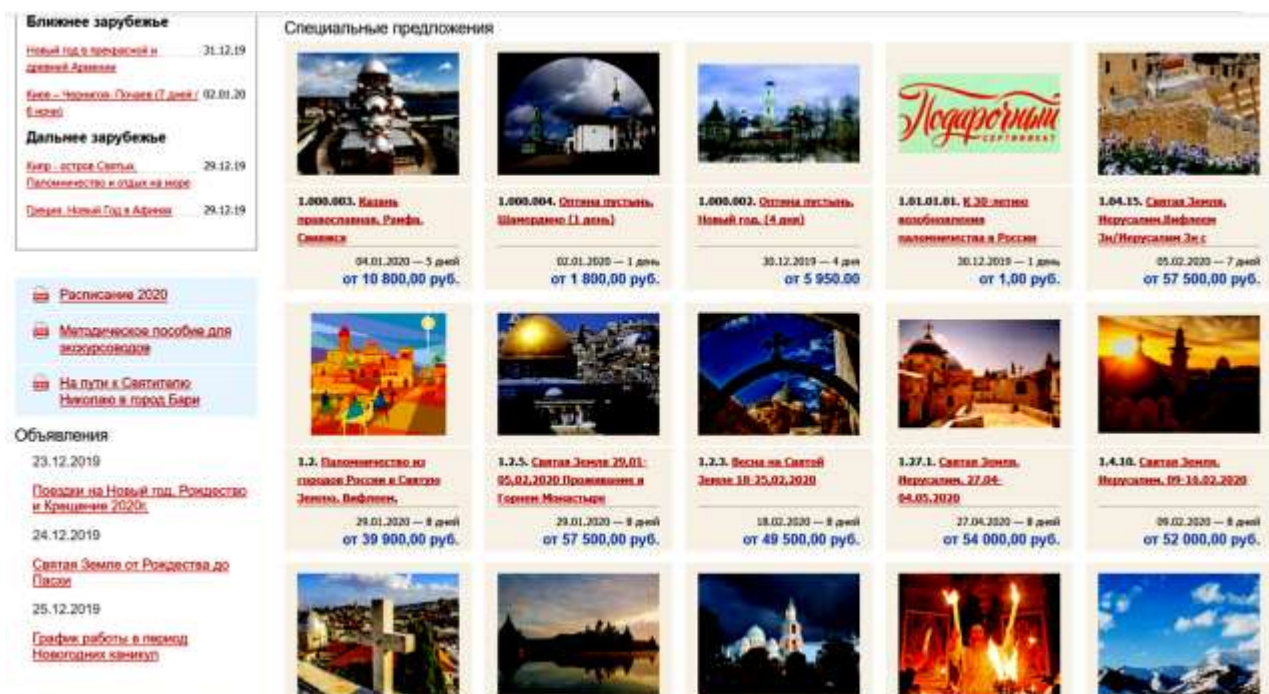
Ближнее зарубежье

Новый год в праздничной и древней Армении 31.12.19

Киев – Чернигов, Почаев (7 дней / 6 ночей) 02.01.20

Дальнее зарубежье

Кипр - остров Святых. Паломничество и отдых на море 29.12.19

Греция. Новый Год в Афинах 29.12.19

Расписание 2020

Методическое пособие для экскурсоводов

На пути к Святителю Николаю в город Бари

Объявления

23.12.2019

Поездки на Новый год, Рождество и Крещение 2020г.

24.12.2019

Святая Земля от Рождества до Пасхи

25.12.2019

График работы в период Новогодних каникул

Специальные предложения

Подарочный сертификат

1.000.003. Казань православная, Раифа, Свияжск
04.01.2020 — 5 дней
от 10 800,00 руб.

1.000.004. Оптина пустынь, Шамордино (1 день)
02.01.2020 — 1 день
от 1 800,00 руб.

1.000.002. Оптина пустынь, Новый год. (4 дня)
30.12.2019 — 4 дня
от 5 950.00

1.01.01.01. К 30-летию возобновления паломничества в России
30.12.2019 — 1 день
от 1,00 руб.

1.04.15. Святая Земля, Иерусалим,Вифлеем 3н/Иерусалим 3н с
05.02.2020 — 7 дней
от 57 500,00 руб.

1.2. Паломничество из городов России в Святую Землю. Вифлеем,
29.01.2020 — 8 дней
от 39 900,00 руб.

1.2.5. Святая Земля 29.01-05.02.2020 Проживание в Горнем Монастыре
29.01.2020 — 8 дней
от 57 500,00 руб.

1.2.3. Весна на Святой Земле 18-25.02.2020
18.02.2020 — 8 дней
от 49 500,00 руб.

1.27.1. Святая Земля. Иерусалим. 27.04-04.05.2020
27.04.2020 — 8 дней
от 54 000,00 руб.

1.4.10. Святая Земля. Иерусалим. 09-16.02.2020
09.02.2020 — 8 дней
от 52 000,00 руб.